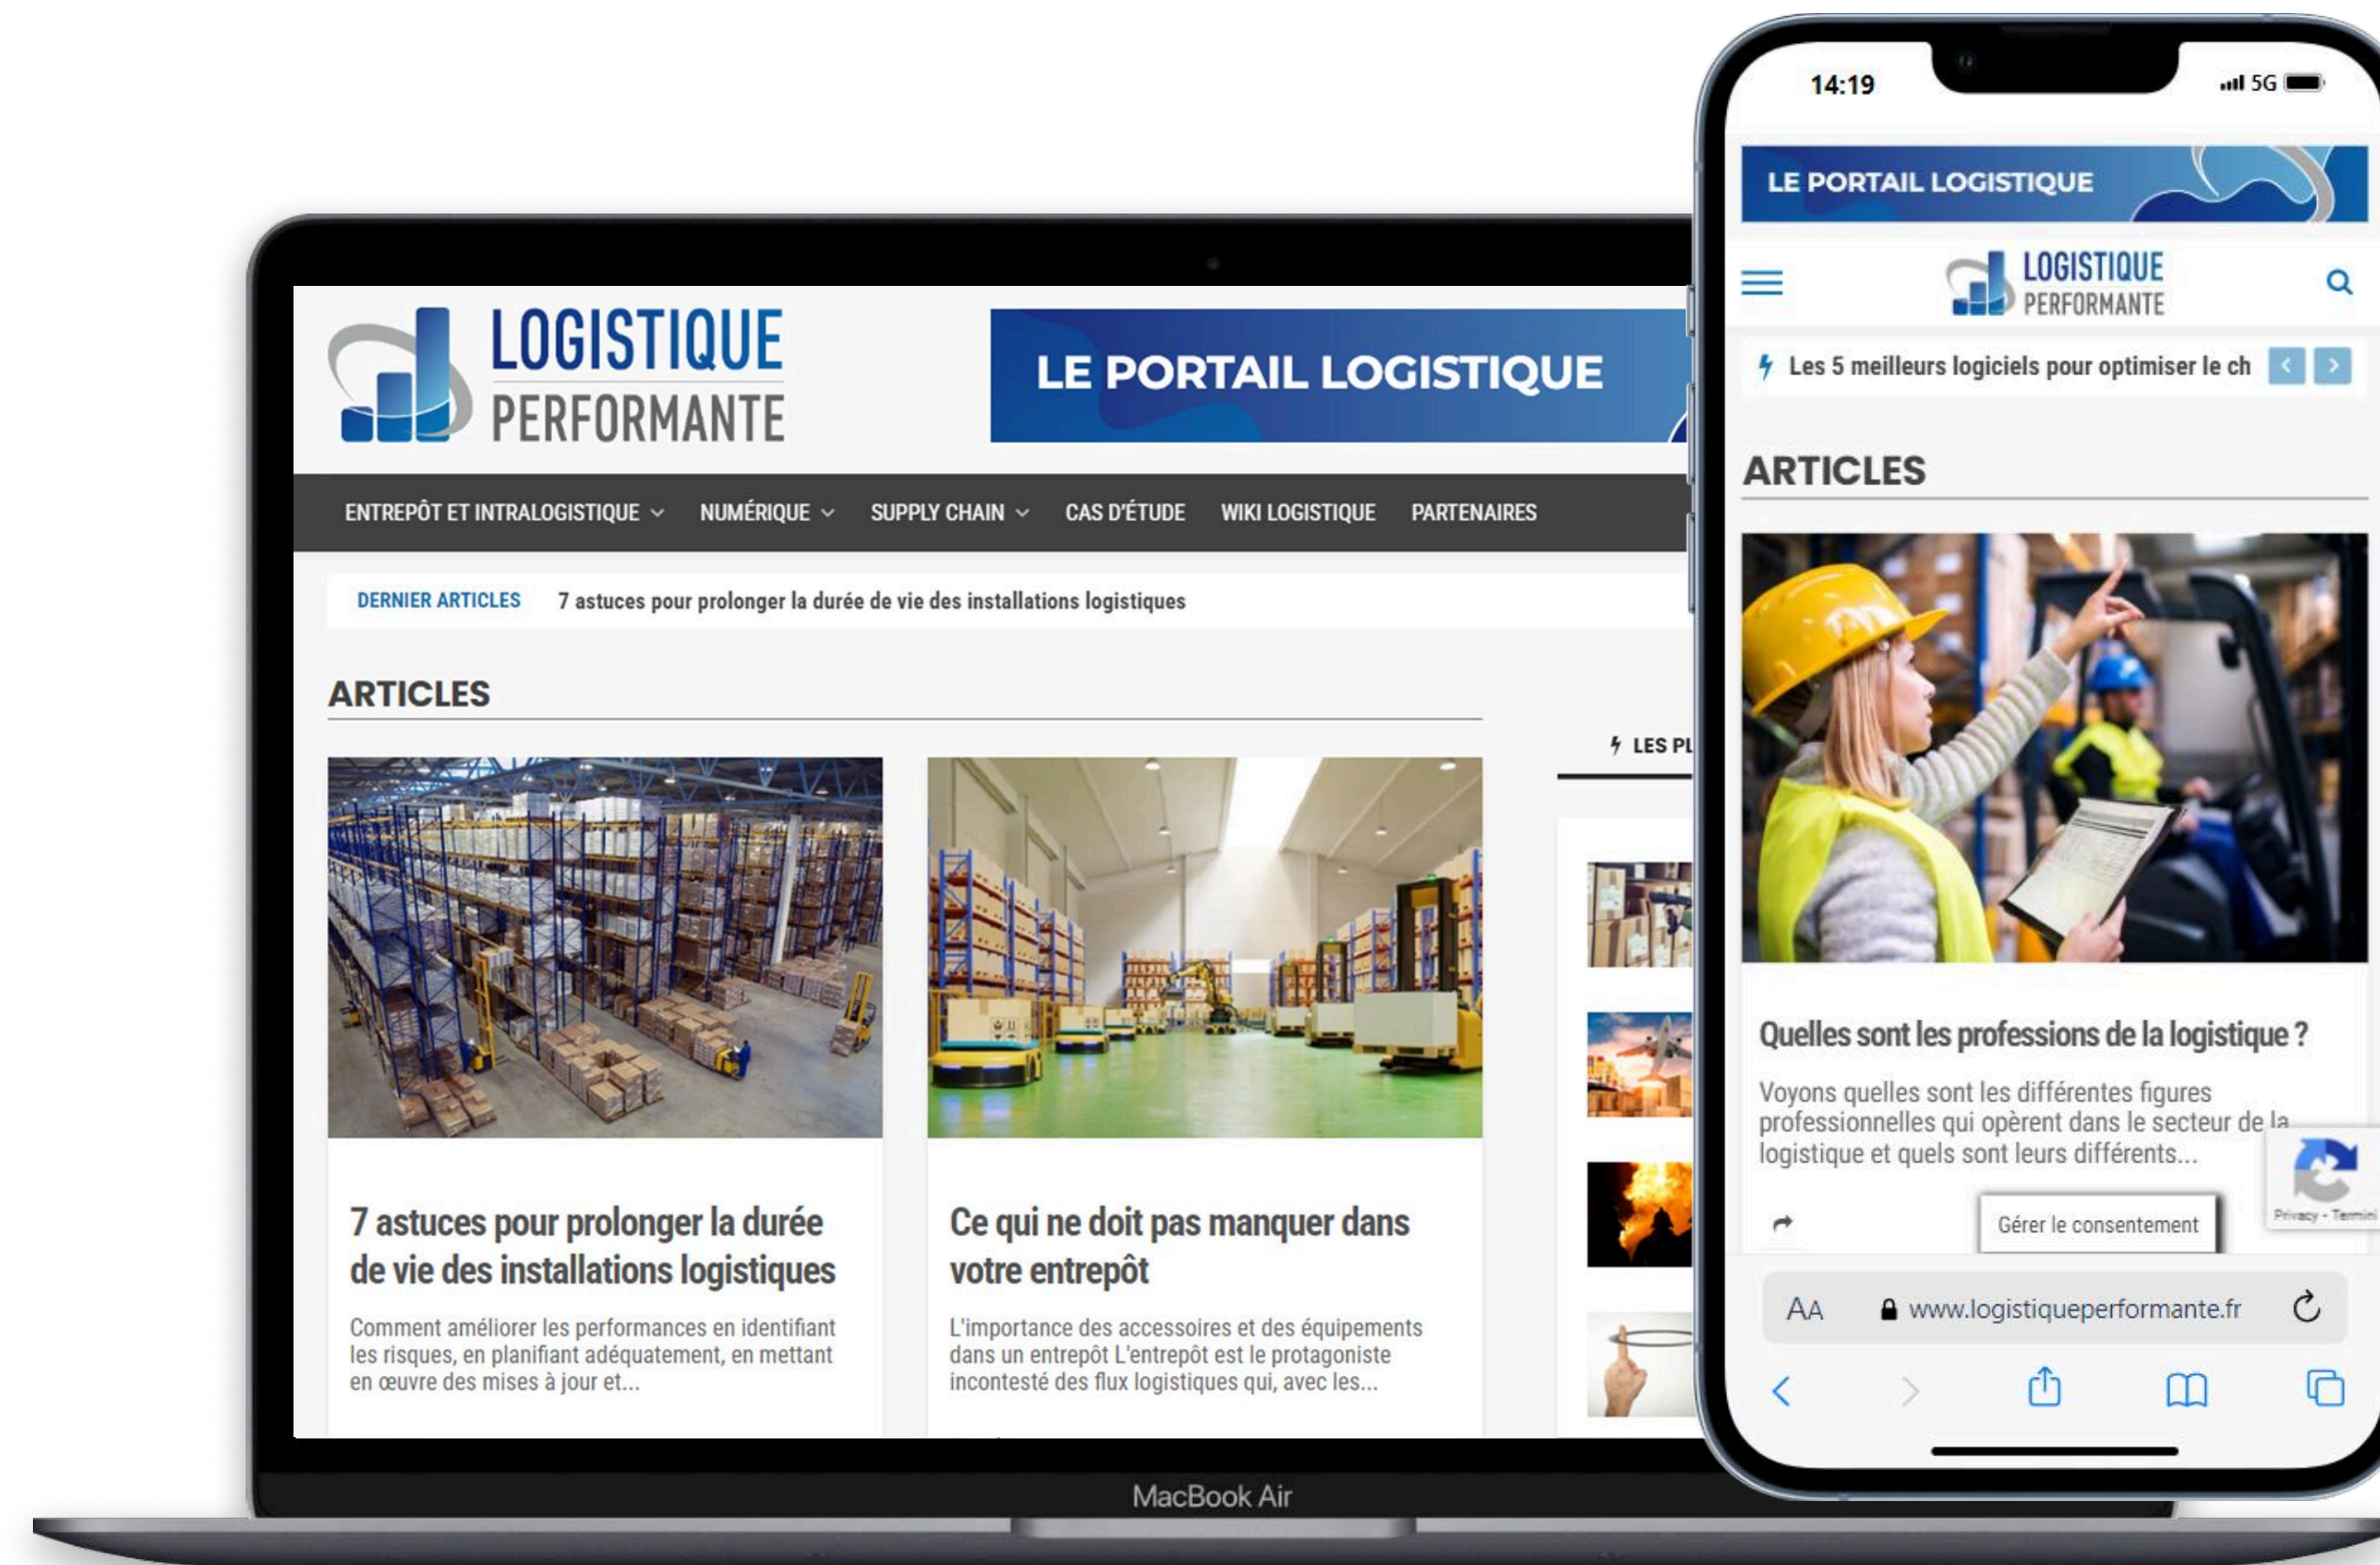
LOGISTIQUE PERFORMANTE

LE PORTAIL LOGISTIQUE

ENTREPÔT ET INTRALOGISTIQUE NUMÉRIQUE SUPPLY CHAIN CAS D'ÉTUDE WIKI LOGISTIQUE PARTENAIRES

DERNIER ARTICLES 7 astuces pour prolonger la durée de vie des installations logistiques

ARTICLES

LES PL

7 astuces pour prolonger la durée de vie des installations logistiques

Comment améliorer les performances en identifiant les risques, en planifiant adéquatement, en mettant en œuvre des mises à jour et...

Ce qui ne doit pas manquer dans votre entrepôt

L'importance des accessoires et des équipements dans un entrepôt L'entrepôt est le protagoniste incontesté des flux logistiques qui, avec les...

MacBook Air

14:19 5G

LE PORTAIL LOGISTIQUE

LOGISTIQUE PERFORMANTE

Les 5 meilleurs logiciels pour optimiser le ch

ARTICLES

Quelles sont les professions de la logistique ?

Voyons quelles sont les différentes figures professionnelles qui opèrent dans le secteur de la logistique et quels sont leurs différents...

Gérer le consentement

Privacy - Termini

AA www.logistiqueperformante.fr